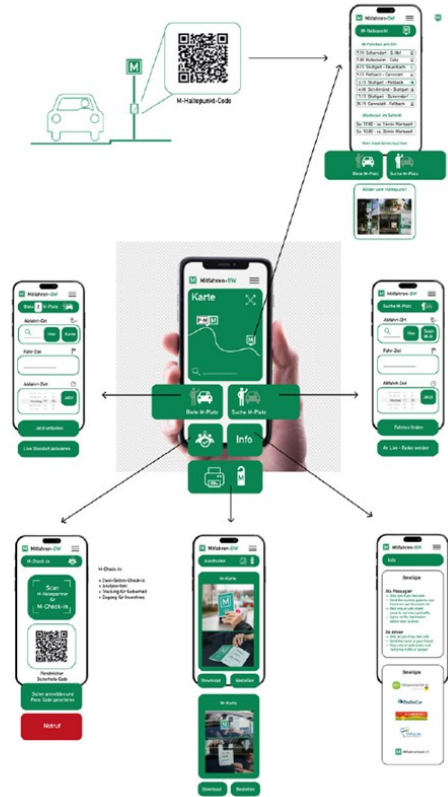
M

M-Haltepunkt-Code

Mitfahren-BW

M-Haltepunkt

Info

Karte

M

Biete M-Platz

Suche M-Platz

Info

M

Mitfahren-BW

Biete M-Platz

Abfahrt-Ort

Fahr-Ziel

Abfahrt-Zeit

Jetzt anbieten

Live-Standort aktivieren

Mitfahren-BW

Suche M-Platz

Abfahrt-Ort

Fahr-Ziel

Abfahrt-Zeit

Fahrten finden

Als Live-Radar senden

Mitfahren-BW

M-Check-in

Scan
M-Haltepunkt für
M-Check-in

Persönlicher Sicherheits-Code

M-Check-in:
• Zwei-Seiten-Check-in
• Anzeige-Hint
• Tracking für Sicherheit
• Zugang für Insassen

Notruf

Mitfahren-BW

Download

Bestellen

Download

Bestellen

Mitfahren-BW

Info

Download

Bestellen